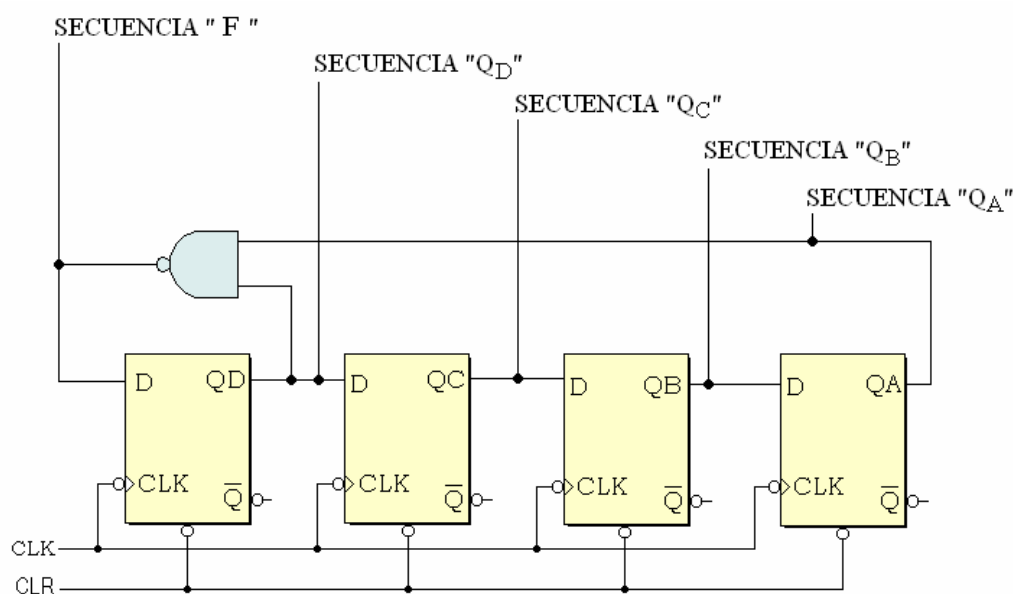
SECUENCIA " F "

SECUENCIA "$Q_D$"

SECUENCIA "$Q_C$"

SECUENCIA "$Q_B$"

SECUENCIA "$Q_A$"

D QD CLK $\overline{Q}$

D QC CLK $\overline{Q}$

D QB CLK $\overline{Q}$

D QA CLK $\overline{Q}$

CLK

CLR